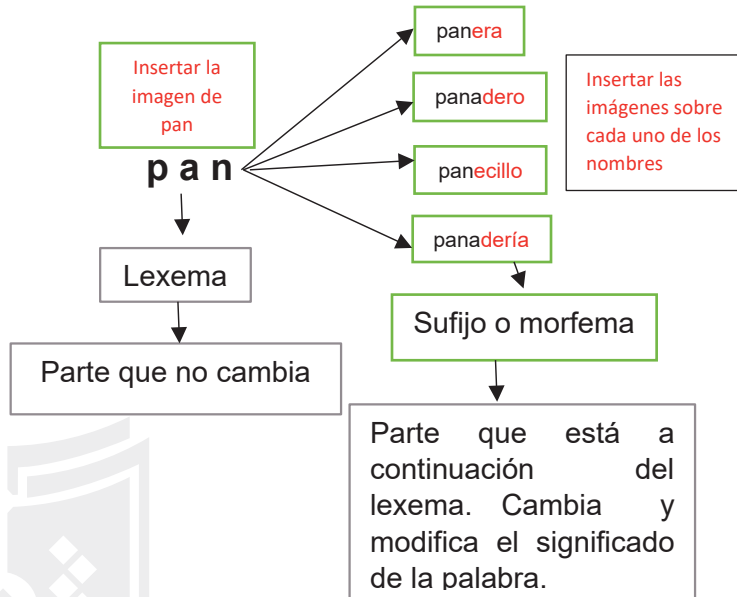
Insertar la imagen de pan

p a n

panera

panadero

panecillo

panadería

Insertar las imágenes sobre cada uno de los nombres

Lexema

Parte que no cambia

Sufijo o morfema

Parte que está a continuación del lexema. Cambia y modifica el significado de la palabra.